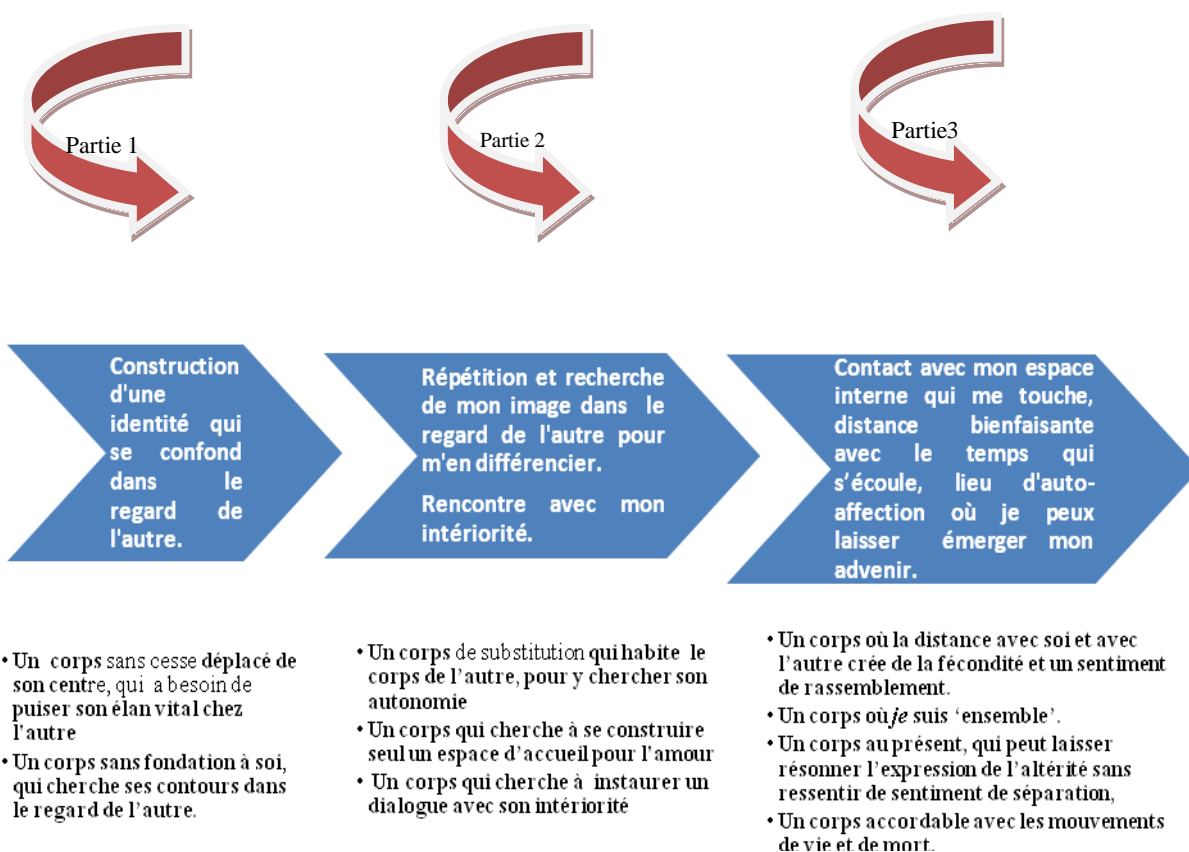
Partie 1

Partie 2

Partie3

Construction d'une identité qui se confond dans le regard de l'autre.

Répétition et recherche de mon image dans le regard de l'autre pour m'en différencier.

Rencontre avec mon intériorité.

Contact avec mon espace interne qui me touche, distance bienfaisante avec le temps qui s'écoule, lieu d'auto-affection où je peux laisser émerger mon advenir.

• Un corps sans cesse déplacé de son centre, qui a besoin de puiser son élan vital chez l'autre
• Un corps sans fondation à soi, qui cherche ses contours dans le regard de l'autre.

• Un corps de substitution qui habite le corps de l'autre, pour y chercher son autonomie
• Un corps qui cherche à se construire seul un espace d'accueil pour l'amour
• Un corps qui cherche à instaurer un dialogue avec son intériorité

• Un corps où la distance avec soi et avec l'autre crée de la fécondité et un sentiment de rassemblement.
• Un corps où *je* suis 'ensemble'.
• Un corps au présent, qui peut laisser résonner l'expression de l'altérité sans ressentir de sentiment de séparation,
• Un corps accordable avec les mouvements de vie et de mort.